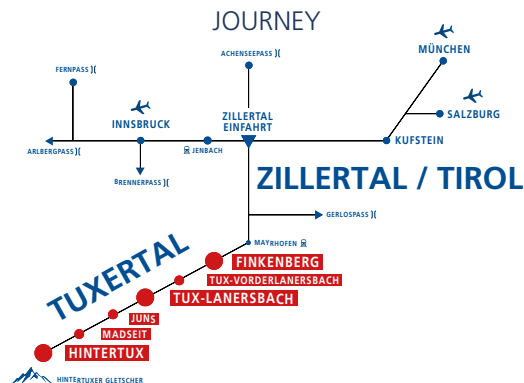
JOURNEY

FERNPASS )(

ACHENSEEPASS )(

MÜNCHEN

SALZBURG

INNSBRUCK

ZILLERTAL EINFAHRT

KUFSTEIN

ARLBERGPASS )(

JENBACH

BRENNERPASS )(

ZILLERTAL / TIROL

GERLOSPASS )(

MAYRHOFEN

TUXERTAL

FINKENBERG

TUX-VORDERLANERSBACH

TUX-LANERSBACH

JUNS

MADSEIT

HINTERTUX

HINTERTUXER GLETSCHER